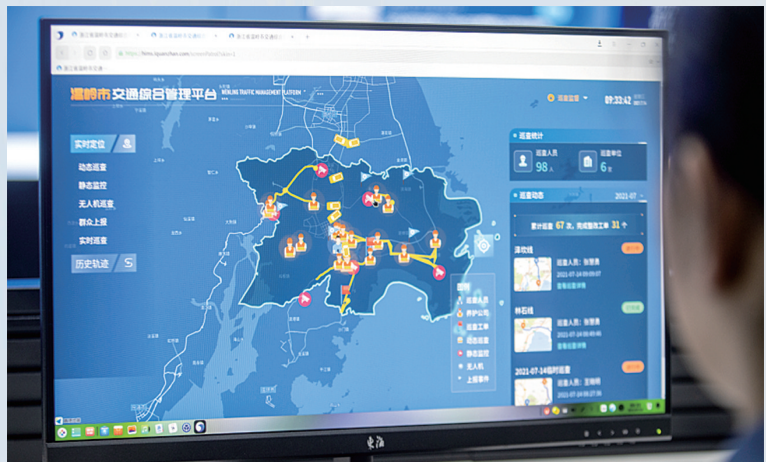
温岭市交通综合管理平台 WENLING TRAFFIC MANAGEMENT PLATFORM

09:33:42

实时定位

动态巡查

静态监控

无人机巡查

群众上报

实时巡查

历史轨迹

巡查统计

巡查人员 98人

巡查单位 6家

巡查动态 2021-07

累计巡查 67 次，完成整改工单 31 个

泽坎线

巡查人员：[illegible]

2021-07-14 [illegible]

查看巡查详情

林石线

巡查人员：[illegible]

2021-07-14 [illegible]

查看巡查详情

2021-07-14临时巡查

巡查人员：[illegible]

图例

巡查人员

养护公司

巡查工单

综合巡查

静态监控

无人机

上报事件